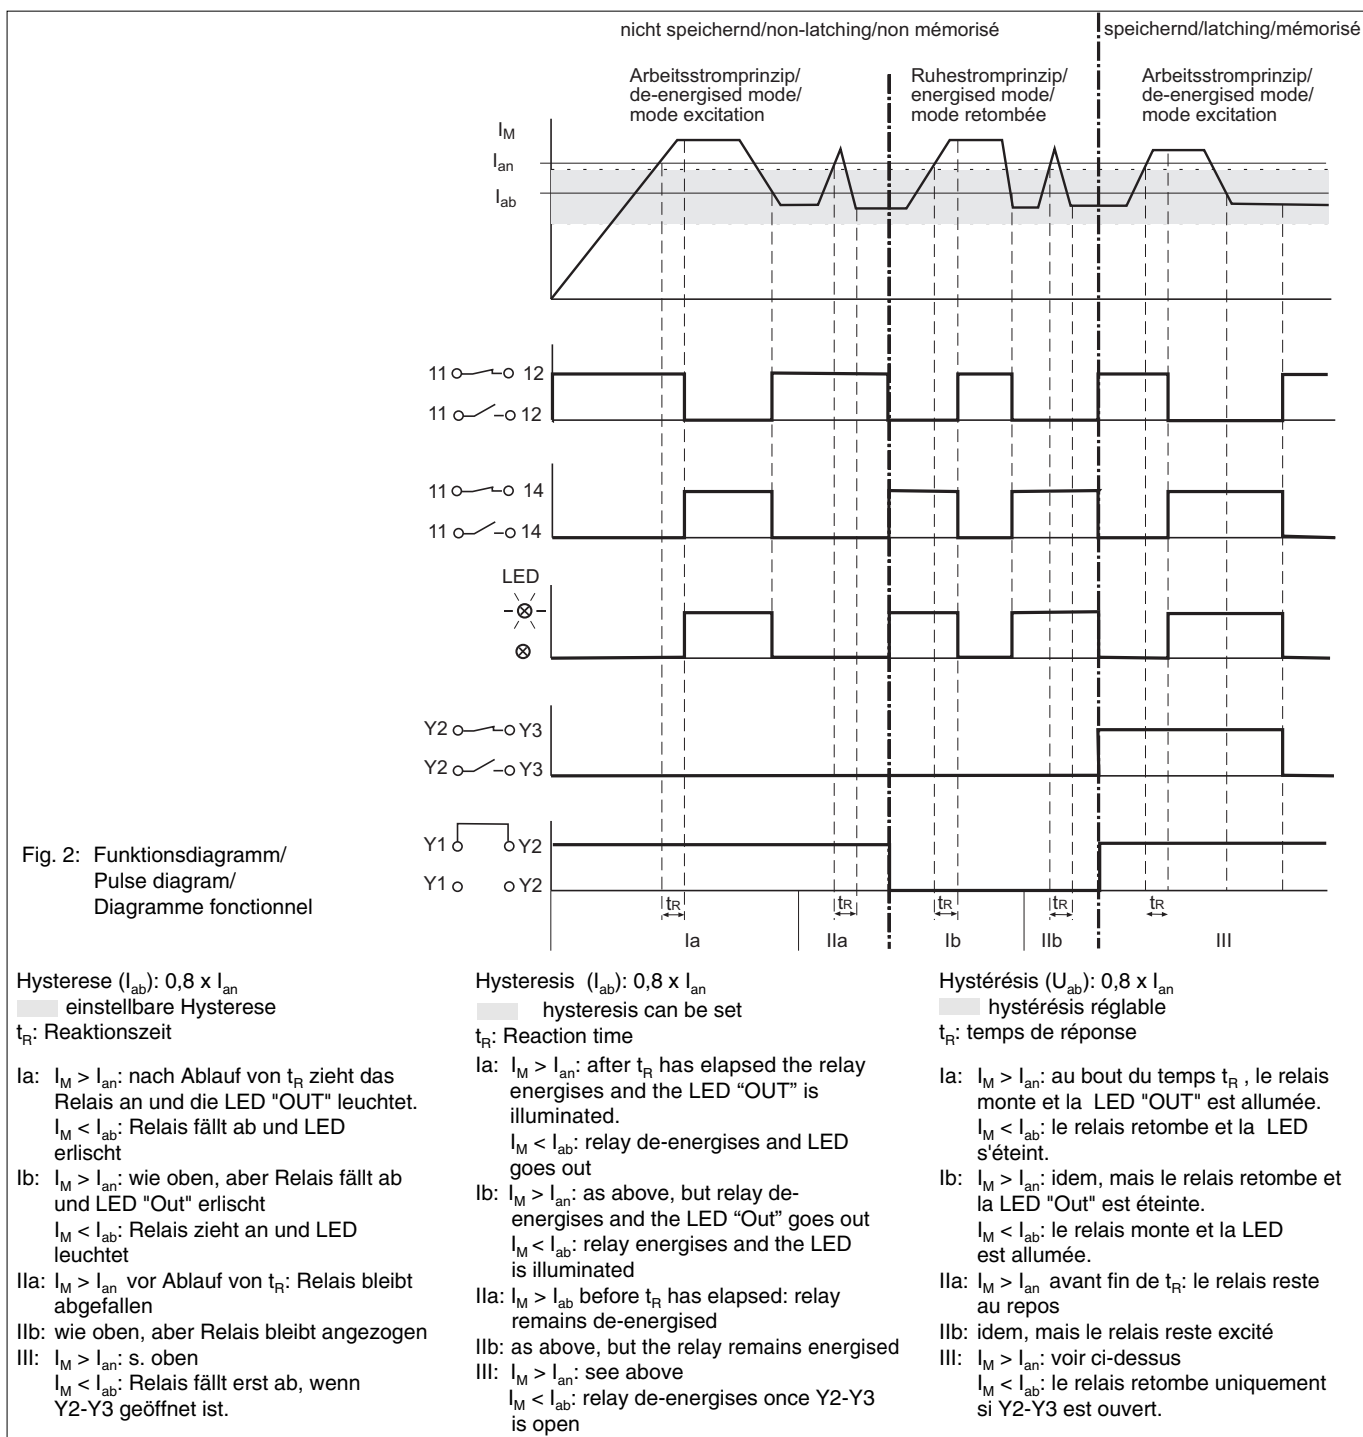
nicht speichernd/non-latching/non mémorisé

speichernd/latching/mémorisé

Arbeitsstromprinzip/ de-energised mode/ mode excitation

Ruhestromprinzip/ energised mode/ mode retombée

Arbeitsstromprinzip/ de-energised mode/ mode excitation

$I_M$

$I_{an}$

$I_{ab}$

11 12

11 12

11 14

11 14

LED

Y2 Y3

Y2 Y3

Y1 Y2

Y1 Y2

$t_R$ $t_R$ $t_R$ $t_R$ $t_R$

Ia IIa Ib IIb III

Fig. 2: Funktionsdiagramm/ Pulse diagram/ Diagramme fonctionnel

Hysterese ($I_{ab}$): 0,8 x $I_{an}$
einstellbare Hysterese
$t_R$: Reaktionszeit

Ia: $I_M > I_{an}$: nach Ablauf von $t_R$ zieht das Relais an und die LED "OUT" leuchtet.
$I_M < I_{ab}$: Relais fällt ab und LED erlischt
Ib: $I_M > I_{an}$: wie oben, aber Relais fällt ab und LED "Out" erlischt
$I_M < I_{ab}$: Relais zieht an und LED leuchtet
IIa: $I_M > I_{an}$ vor Ablauf von $t_R$: Relais bleibt abgefallen
IIb: wie oben, aber Relais bleibt angezogen
III: $I_M > I_{an}$: s. oben
$I_M < I_{ab}$: Relais fällt erst ab, wenn Y2-Y3 geöffnet ist.

Hysteresis ($I_{ab}$): 0,8 x $I_{an}$
hysteresis can be set
$t_R$: Reaction time
Ia: $I_M > I_{an}$: after $t_R$ has elapsed the relay energises and the LED "OUT" is illuminated.
$I_M < I_{ab}$: relay de-energises and LED goes out
Ib: $I_M > I_{an}$: as above, but relay de-energises and the LED "Out" goes out
$I_M < I_{ab}$: relay energises and the LED is illuminated
IIa: $I_M > I_{ab}$ before $t_R$ has elapsed: relay remains de-energised
IIb: as above, but the relay remains energised
III: $I_M > I_{an}$: see above
$I_M < I_{ab}$: relay de-energises once Y2-Y3 is open

Hystérésis ($U_{ab}$): 0,8 x $I_{an}$
hystérésis réglable
$t_R$: temps de réponse

Ia: $I_M > I_{an}$: au bout du temps $t_R$ , le relais monte et la LED "OUT" est allumée.
$I_M < I_{ab}$: le relais retombe et la LED s'éteint.
Ib: $I_M > I_{an}$: idem, mais le relais retombe et la LED "Out" est éteinte.
$I_M < I_{ab}$: le relais monte et la LED est allumée.
IIa: $I_M > I_{an}$ avant fin de $t_R$: le relais reste au repos
IIb: idem, mais le relais reste excité
III: $I_M > I_{an}$: voir ci-dessus
$I_M < I_{ab}$: le relais retombe uniquement si Y2-Y3 est ouvert.